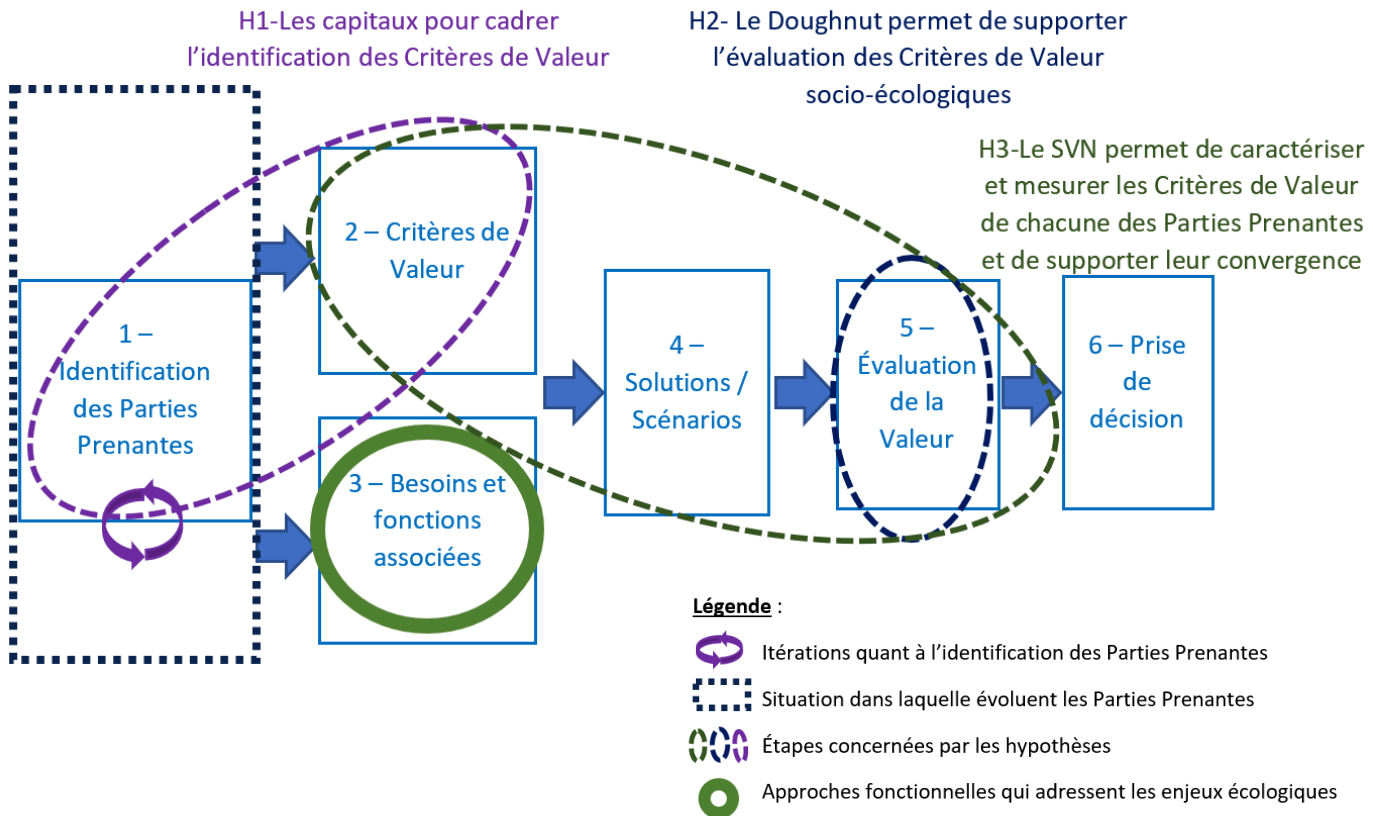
H1-Les capitaux pour cadrer l'identification des Critères de Valeur

H2- Le Doughnut permet de supporter l'évaluation des Critères de Valeur socio-écologiques

H3-Le SVN permet de caractériser et mesurer les Critères de Valeur de chacune des Parties Prenantes et de supporter leur convergence

1 – Identification des Parties Prenantes

2 – Critères de Valeur

3 – Besoins et fonctions associées

4 – Solutions / Scénarios

5 – Évaluation de la Valeur

6 – Prise de décision

Légende :

Itérations quant à l'identification des Parties Prenantes

Situation dans laquelle évoluent les Parties Prenantes

Étapes concernées par les hypothèses

Approches fonctionnelles qui adressent les enjeux écologiques